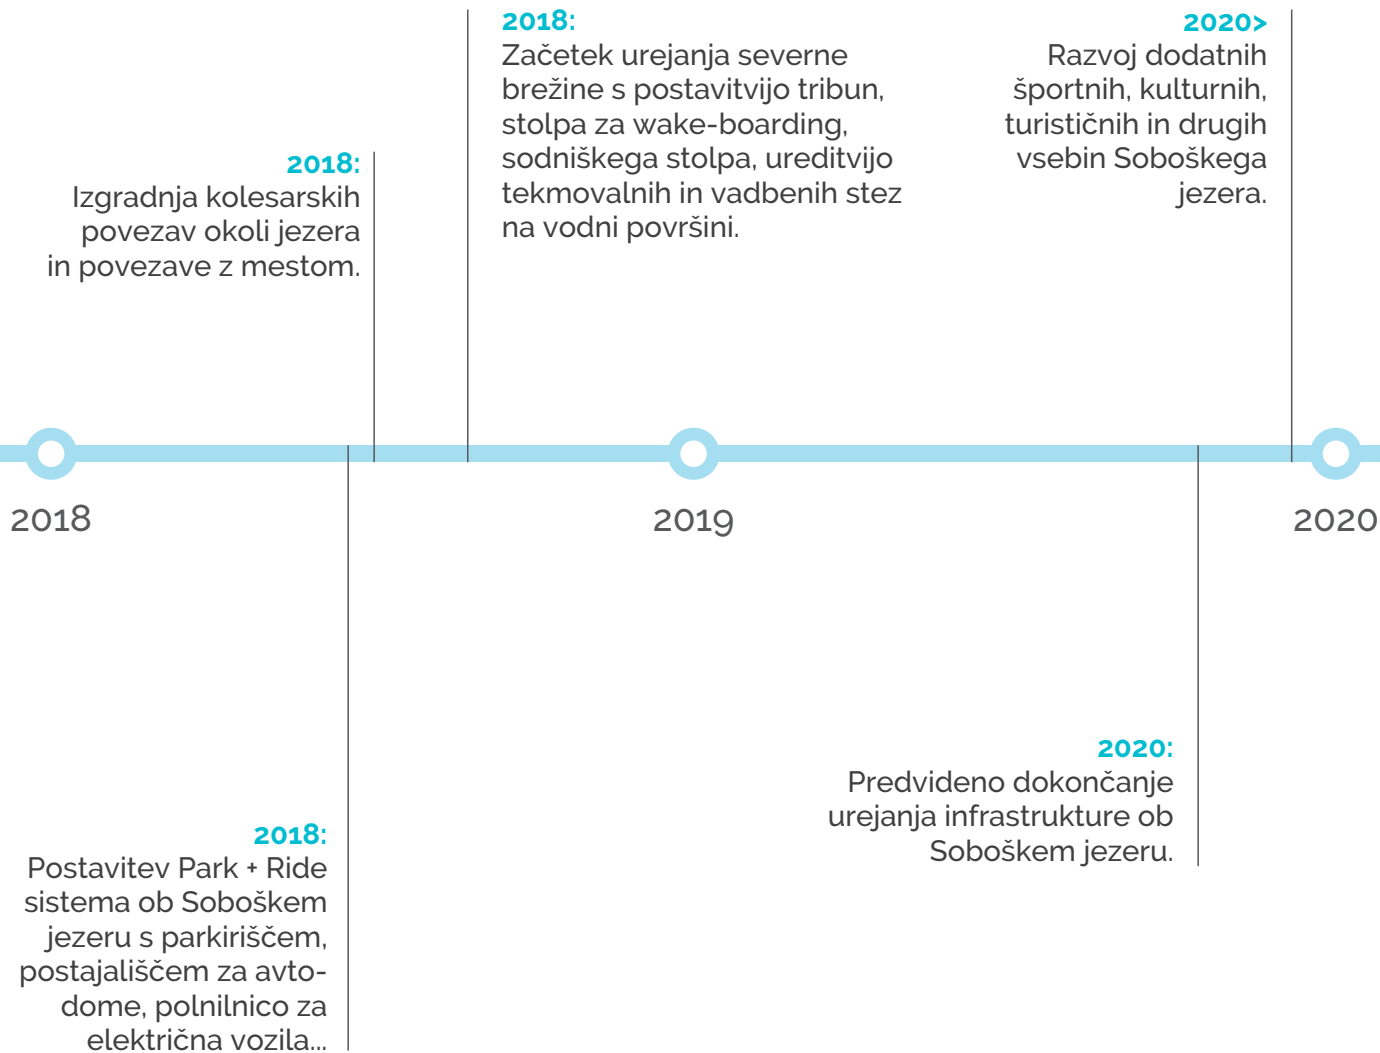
2018:
Začetek urejanja severne brežine s postavitvijo tribun, stolpa za wake-boarding, sodniškega stolpa, ureditvijo tekmovalnih in vadbenih stez na vodni površini.

2020>
Razvoj dodatnih športnih, kulturnih, turističnih in drugih vsebin Soboškega jezera.

2018:
Izgradnja kolesarskih povezav okoli jezera in povezave z mestom.

2018

2019

2020

2020:
Predvideno dokončanje urejanja infrastrukture ob Soboškem jezeru.

2018:
Postavitev Park + Ride sistema ob Soboškem jezeru s parkiriščem, postajališčem za avto-dome, polnilnico za električna vozila...